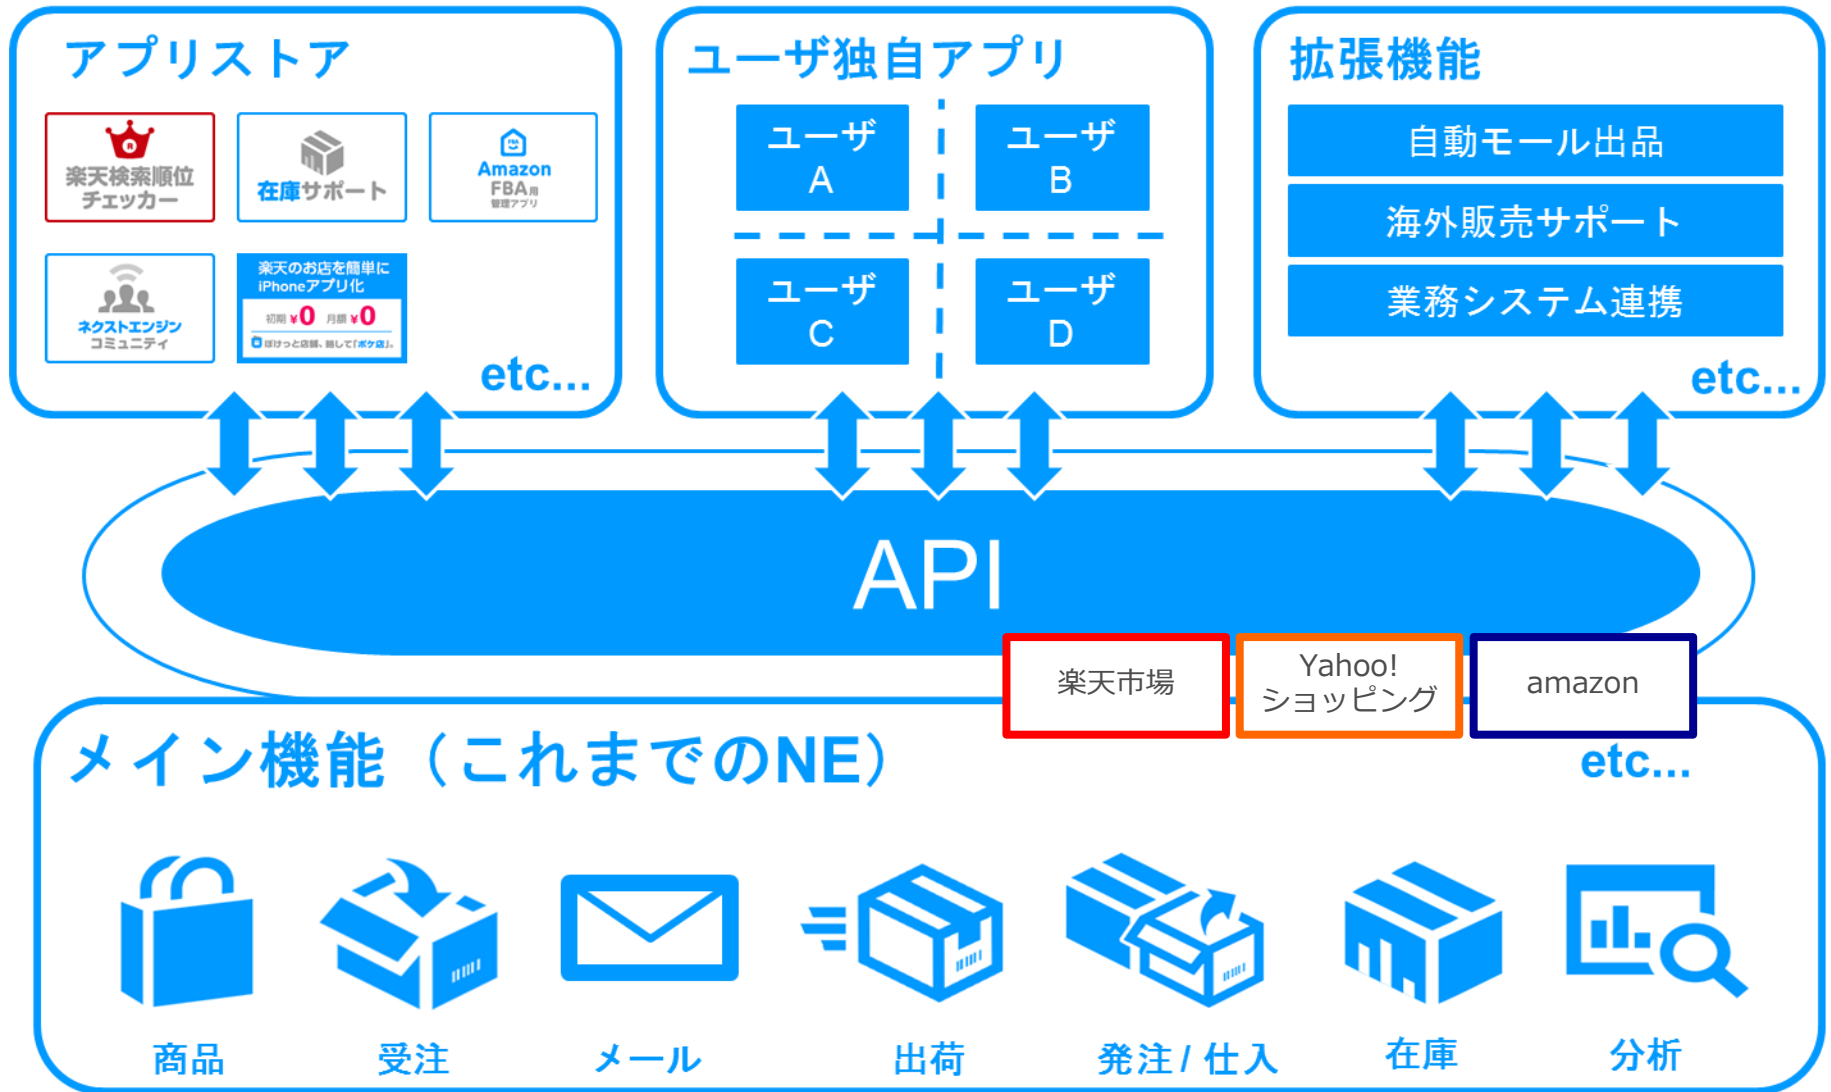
アプリストア

楽天検索順位チェッカー

在庫サポート

Amazon FBA用 管理アプリ

ネクストエンジン コミュニティ

楽天のお店を簡単にiPhoneアプリ化
初期 ¥0 月額 ¥0
ほけっと店舗、無して「ポケ店」

etc...

ユーザ独自アプリ

ユーザ A

ユーザ B

ユーザ C

ユーザ D

拡張機能

自動モール出品

海外販売サポート

業務システム連携

etc...

API

楽天市場

Yahoo! ショッピング

amazon

etc...

メイン機能（これまでのNE）

商品

受注

メール

出荷

発注 / 仕入

在庫

分析